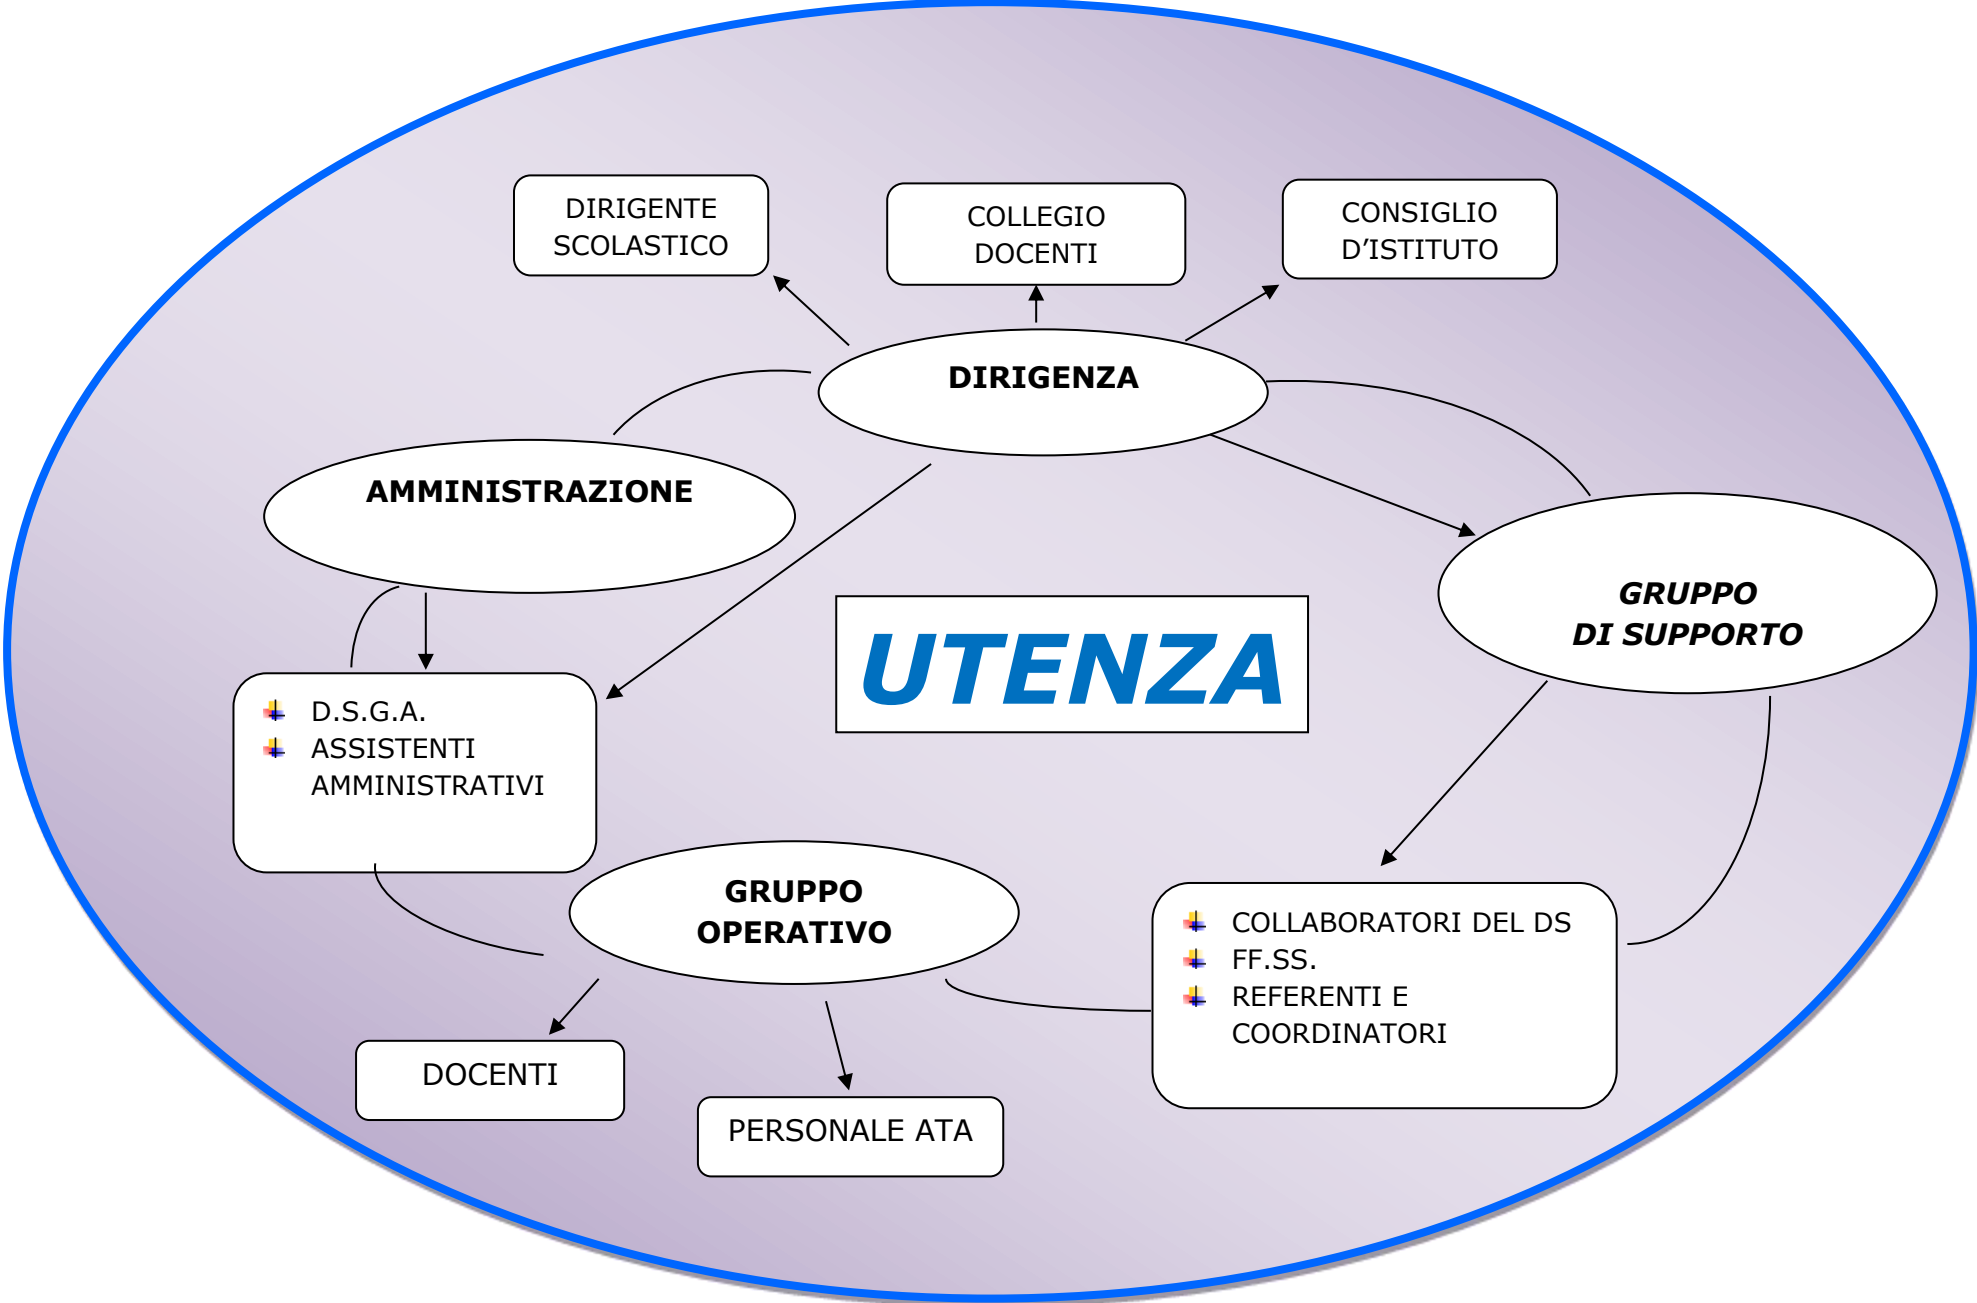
DIRIGENTE SCOLASTICO

COLLEGIO DOCENTI

CONSIGLIO D'ISTITUTO

DIRIGENZA

AMMINISTRAZIONE

UTENZA

GRUPPO DI SUPPORTO

D.S.G.A.
ASSISTENTI AMMINISTRATIVI

GRUPPO OPERATIVO

COLLABORATORI DEL DS
FF.SS.
REFERENTI E COORDINATORI

DOCENTI

PERSONALE ATA